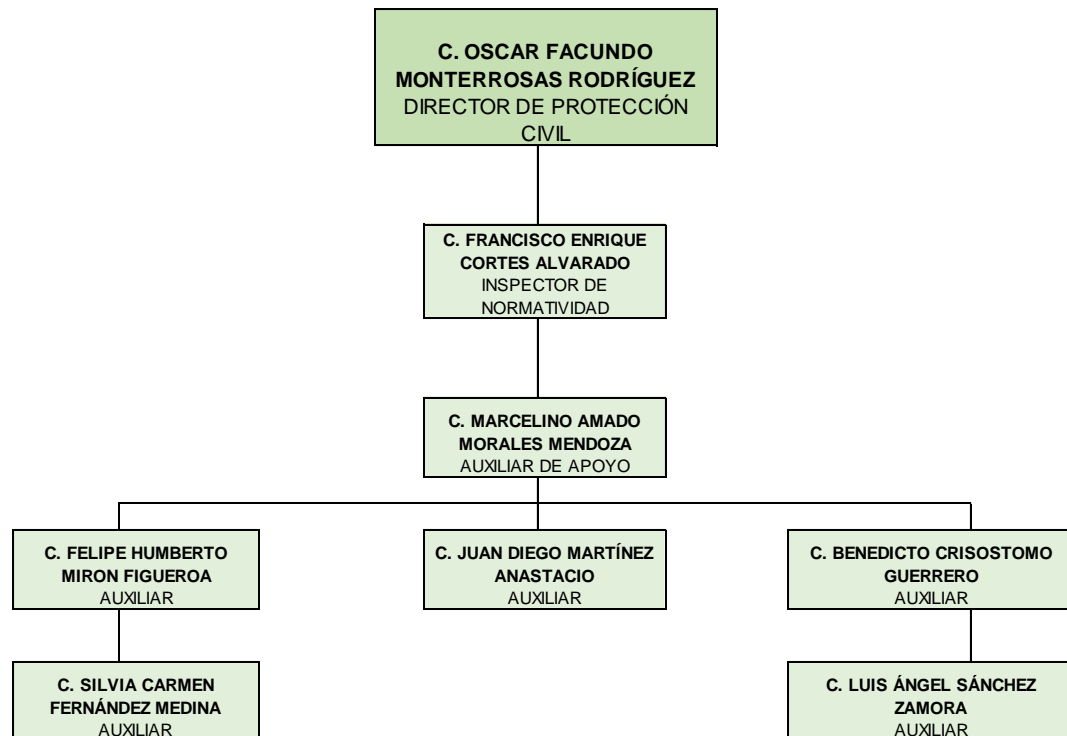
C. OSCAR FACUNDO MONTERROSAS RODRÍGUEZ
DIRECTOR DE PROTECCIÓN CIVIL

C. FRANCISCO ENRIQUE CORTES ALVARADO
INSPECTOR DE NORMATIVIDAD

C. MARCELINO AMADO MORALES MENDOZA
AUXILIAR DE APOYO

C. FELIPE HUMBERTO MIRON FIGUEROA
AUXILIAR

C. JUAN DIEGO MARTÍNEZ ANASTACIO
AUXILIAR

C. BENEDICTO CRISOSTOMO GUERRERO
AUXILIAR

C. SILVIA CARMEN FERNÁNDEZ MEDINA
AUXILIAR

C. LUIS ÁNGEL SÁNCHEZ ZAMORA
AUXILIAR